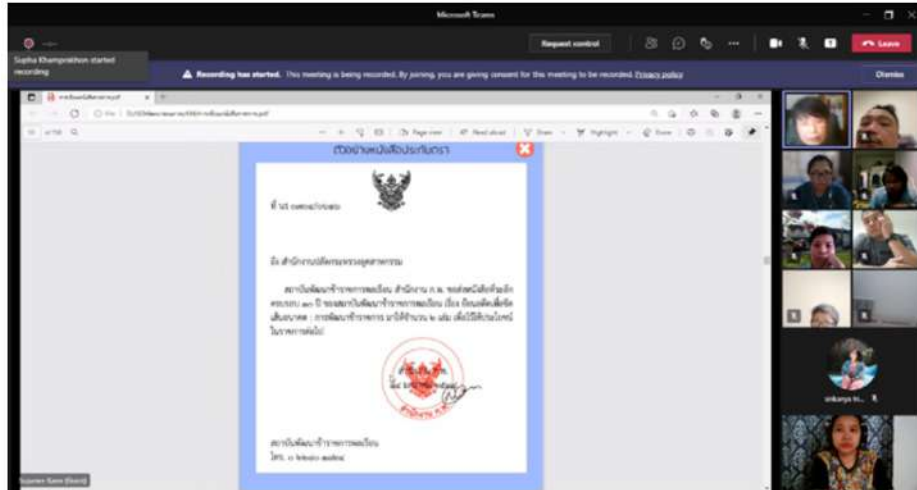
Microsoft Teams

Request control

Leave

Supha Khamprakhon started recording

Recording has started. This meeting is being recorded. By joining, you are giving consent for this meeting to be recorded. Privacy policy

Dismiss

ตัวอย่างหนังสือประทับตรา

ที่ นร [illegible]

ถึง สำนักงานปลัดกระทรวงอุตสาหกรรม

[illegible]

สถาบันพัฒนาข้าราชการพลเรือน

โทร. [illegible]

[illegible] (Guest)

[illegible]